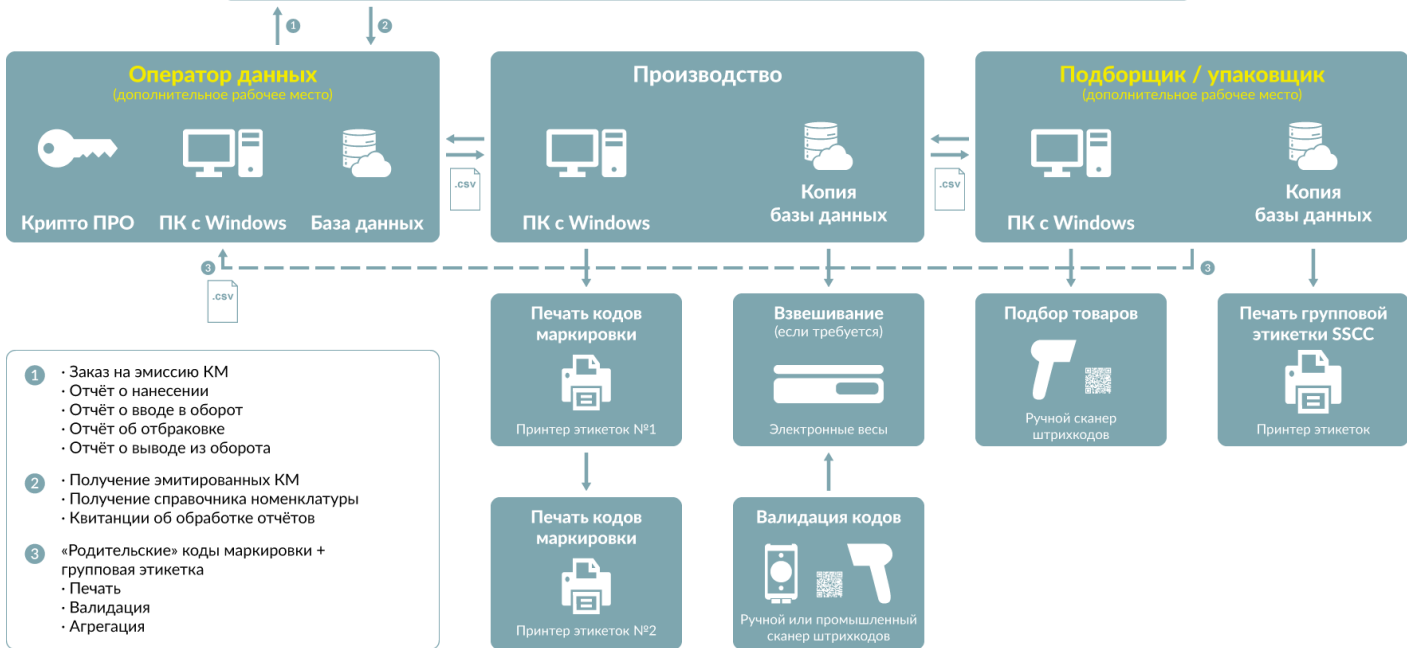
1 2

Оператор данных
(дополнительное рабочее место)

Крипто ПРО ПК с Windows База данных

.csv

Производство

ПК с Windows

Копия базы данных

.csv

Подборщик / упаковщик
(дополнительное рабочее место)

ПК с Windows

Копия базы данных

3

.csv

3

Печать кодов маркировки

Принтер этикеток №1

Взвешивание
(если требуется)

Электронные весы

Подбор товаров

Ручной сканер штрихкодов

Печать групповой этикетки SSCC

Принтер этикеток

Печать кодов маркировки

Принтер этикеток №2

Валидация кодов

Ручной или промышленный сканер штрихкодов

1 · Заказ на эмиссию КМ
· Отчёт о нанесении
· Отчёт о вводе в оборот
· Отчёт об отбраковке
· Отчёт о выводе из оборота

2 · Получение эмитированных КМ
· Получение справочника номенклатуры
· Квитанции об обработке отчётов

3 «Родительские» коды маркировки + групповая этикетка
· Печать
· Валидация
· Агрегация